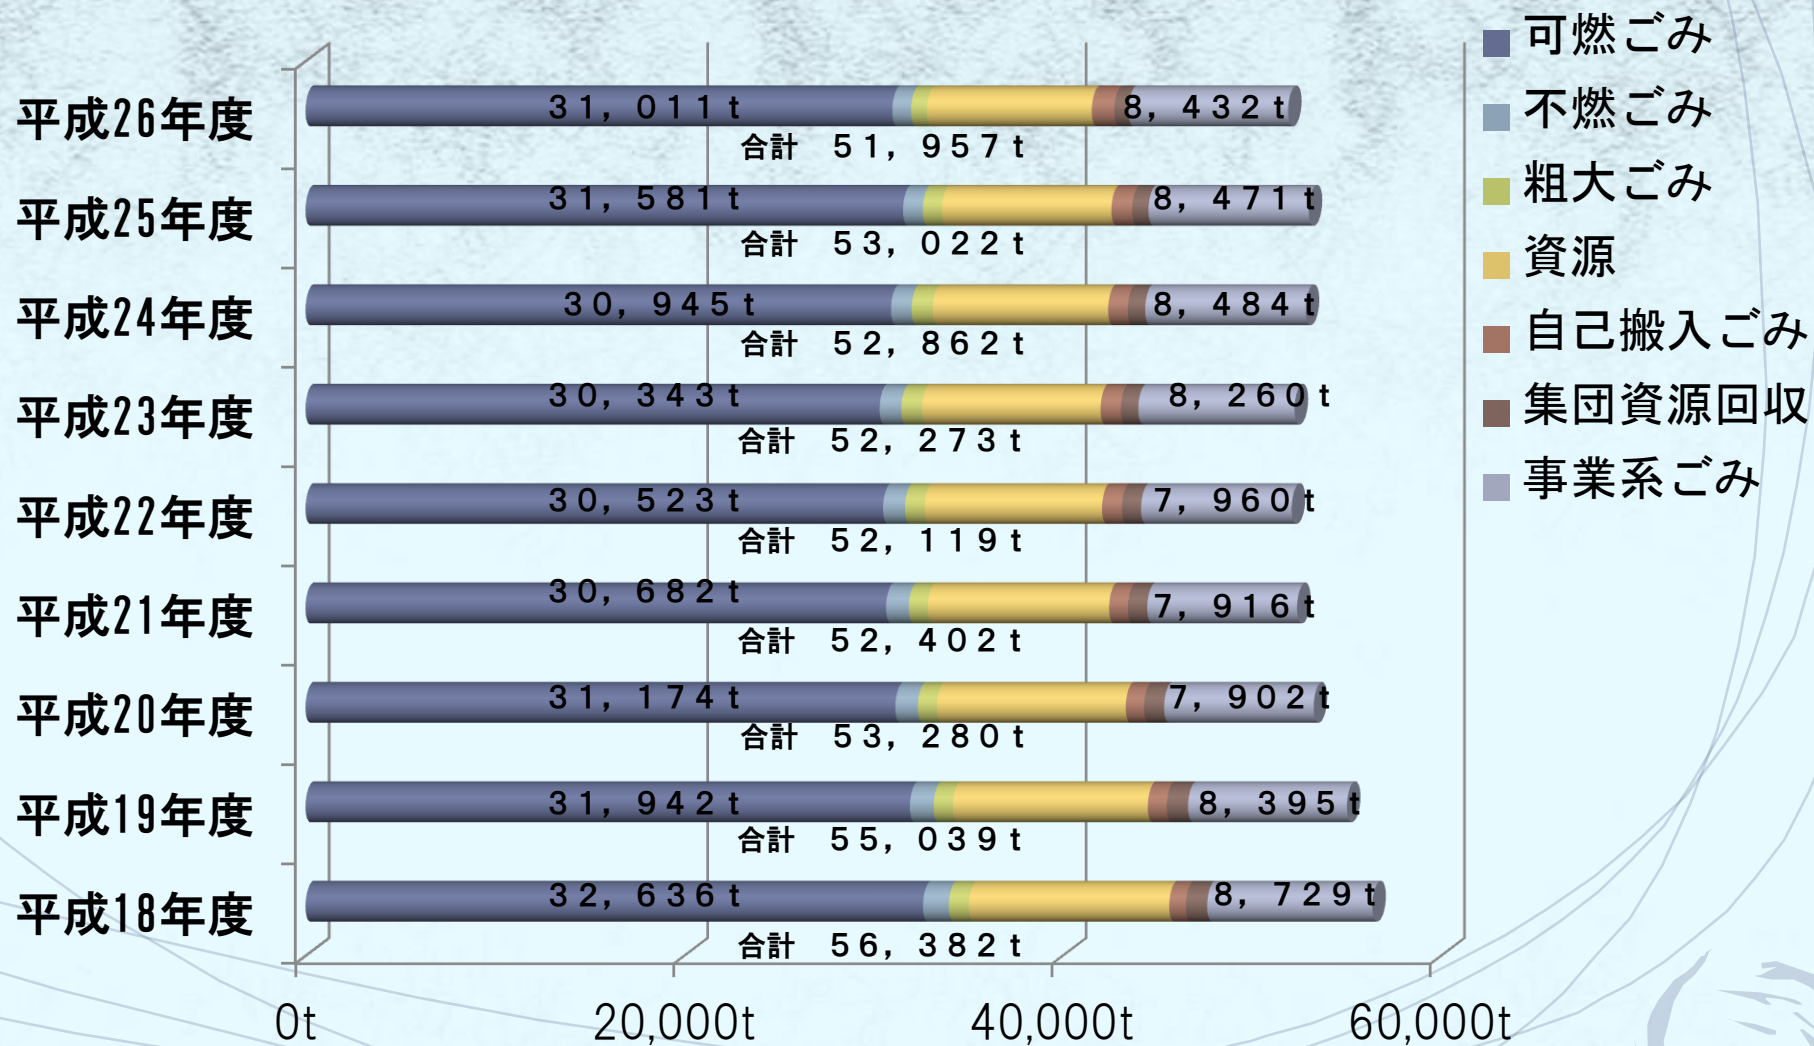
可燃ごみ
不燃ごみ
粗大ごみ
資源
自己搬入ごみ
集団資源回収
事業系ごみ

平成26年度 31，011ｔ 8，432ｔ 合計 51，957ｔ
平成25年度 31，581ｔ 8，471ｔ 合計 53，022ｔ
平成24年度 30，945ｔ 8，484ｔ 合計 52，862ｔ
平成23年度 30，343ｔ 8，260ｔ 合計 52，273ｔ
平成22年度 30，523ｔ 7，960ｔ 合計 52，119ｔ
平成21年度 30，682ｔ 7，916ｔ 合計 52，402ｔ
平成20年度 31，174ｔ 7，902ｔ 合計 53，280ｔ
平成19年度 31，942ｔ 8，395ｔ 合計 55，039ｔ
平成18年度 32，636ｔ 8，729ｔ 合計 56，382ｔ

0t 20,000t 40,000t 60,000t